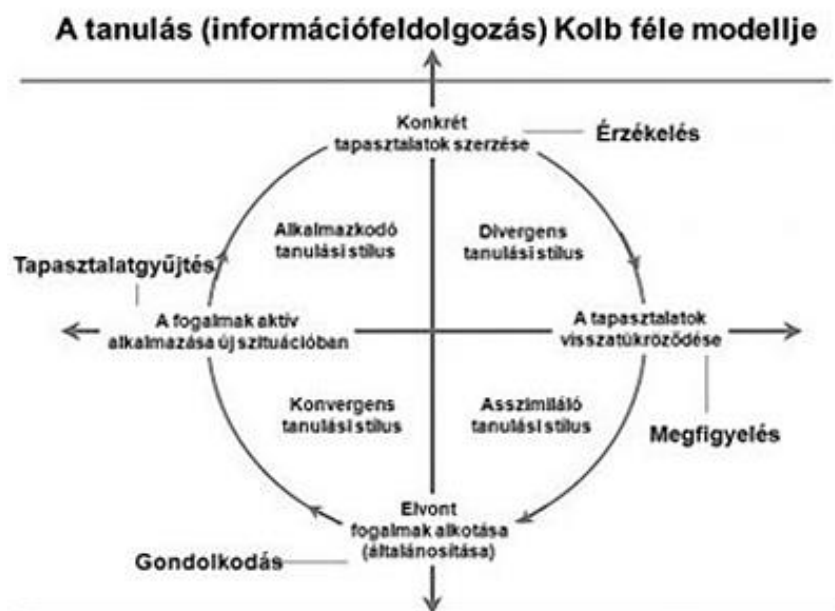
A tanulás (információfeldolgozás) Kolb féle modellje

Konkrét tapasztalatok szerzése

Érzékelés

Alkalmazkodó tanulási stílus

Divergens tanulási stílus

Tapasztalatgyűjtés

A fogalmak aktív alkalmazása új szituációban

A tapasztalatok visszatükröződése

Konvergens tanulási stílus

Asszimiláló tanulási stílus

Megfigyelés

Elvont fogalmak alkotása (általánosítása)

Gondolkodás